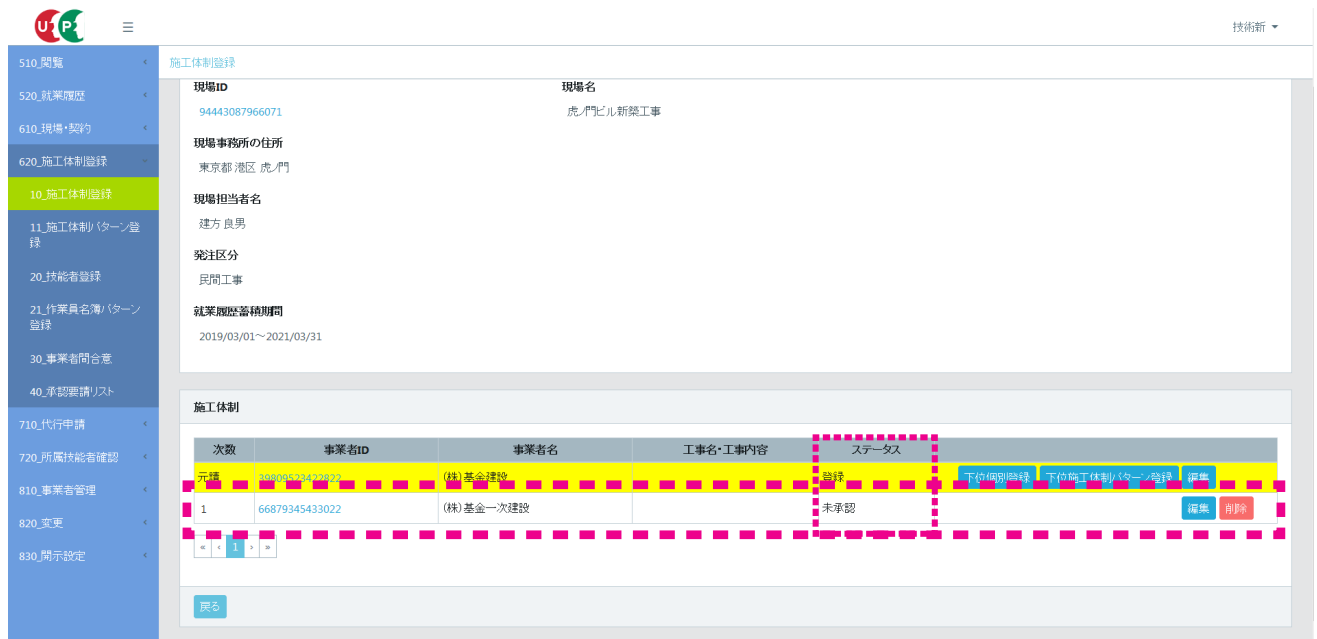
UCP

技術新

510_閲覧
520_就業履歴
610_現場・契約
620_施工体制登録
10_施工体制登録
11_施工体制パターン登録
20_技能者登録
21_作業員名簿パターン登録
30_事業者間合意
40_承認要請リスト
710_代行申請
720_所属技能者確認
810_事業者管理
820_変更
830_開示設定

施工体制登録

現場ID
94443087966071

現場名
虎ノ門ビル新築工事

現場事務所の住所
東京都 港区 虎ノ門

現場担当者名
建方 良男

発注区分
民間工事

就業履歴蓄積期間
2019/03/01～2021/03/31

施工体制

| 次数 | 事業者ID | 事業者名 | 工事名・工事内容 | ステータス | |
|---|---|---|---|---|---|
| 元請 | 39809523422822 | (株) 基金建設 | | 登録 | 下位個別登録 下位施工体制パターン登録 編集 |
| 1 | 66879345433022 | (株) 基金一次建設 | | 未承認 | 編集 削除 |

« ‹ 1 › »

戻る